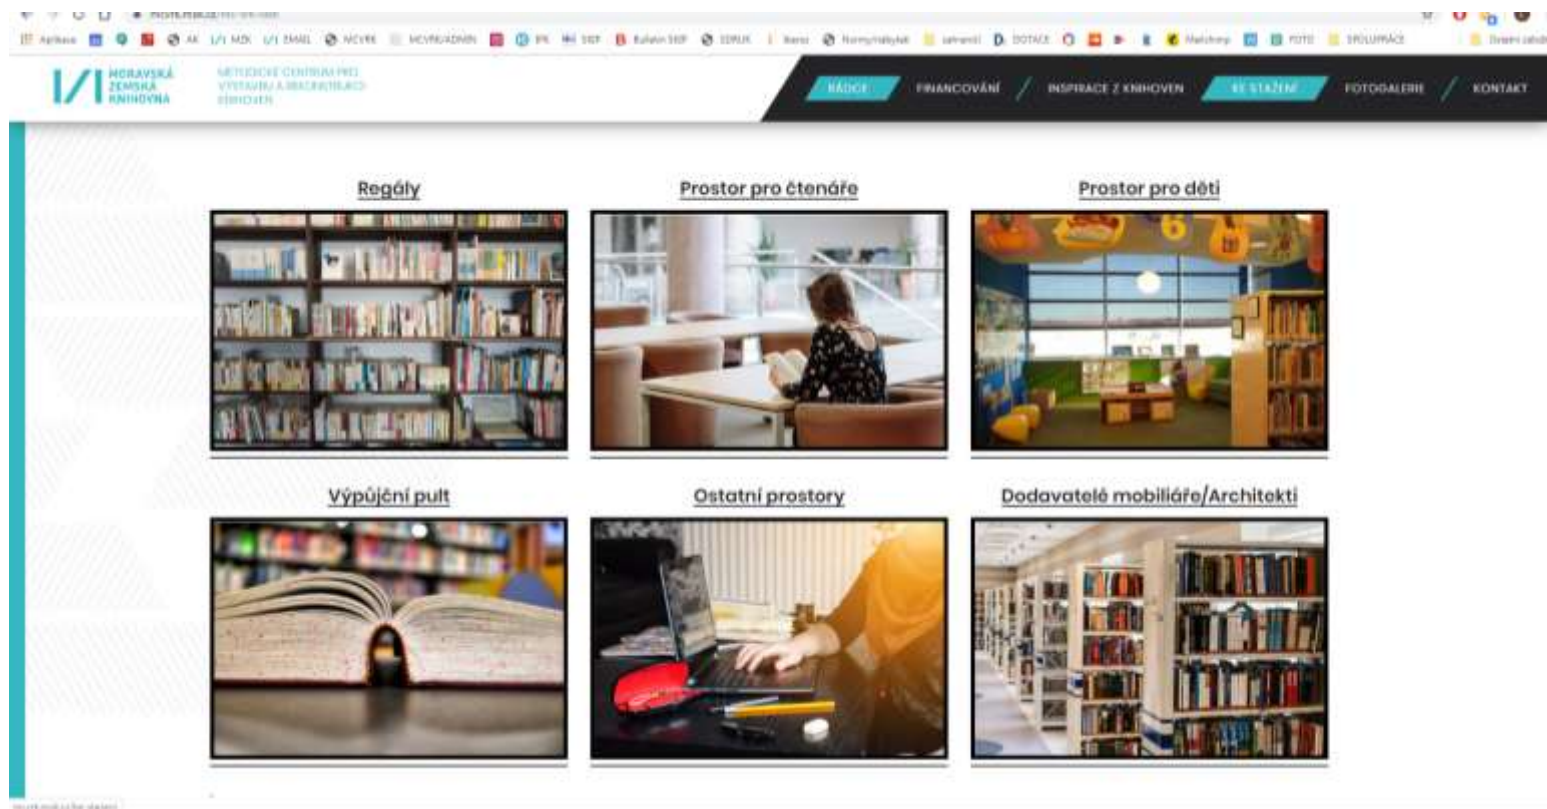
Aplikace AK MZK EMAIL MCVRK SKIP Bulletin SKIP SDRUK Normy/nábytek zahraniční DOTACE Mailchimp FOTO SPOLUPRÁCE Ostatní záložky

MORAVSKÁ ZEMSKÁ KNIHOVNA

METODICKÉ CENTRUM PRO VÝSTAVBU A REKONSTRUKCI KNIHOVEN

RÁDCE FINANCOVÁNÍ / INSPIRACE Z KNIHOVEN KE STAŽENÍ FOTOGALERIE / KONTAKT

Regály

Prostor pro čtenáře

Prostor pro děti

Výpůjční pult

Ostatní prostory

Dodavatelé mobiliáře/Architekti